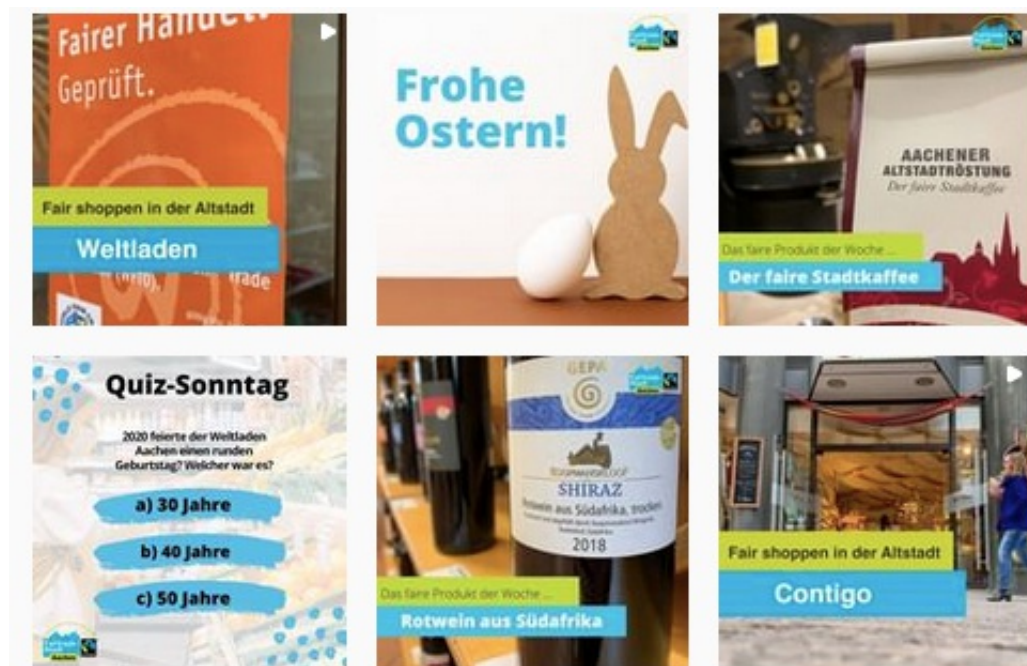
Fairer Handel
Geprüft.

Fair shoppen in der Altstadt

Weltladen

Frohe Ostern!

AACHENER ALTSTADTRÖSTUNG
Der faire Stadtkaffee

Das faire Produkt der Woche ...

Der faire Stadtkaffee

Quiz-Sonntag

2020 feierte der Weltladen Aachen einen runden Geburtstag? Welcher war es?

a) 30 Jahre

b) 40 Jahre

c) 50 Jahre

GEPA

SHIRAZ
Rotwein aus Südafrika, trocken
2018

Das faire Produkt der Woche ...

Rotwein aus Südafrika

Fair shoppen in der Altstadt

Contigo